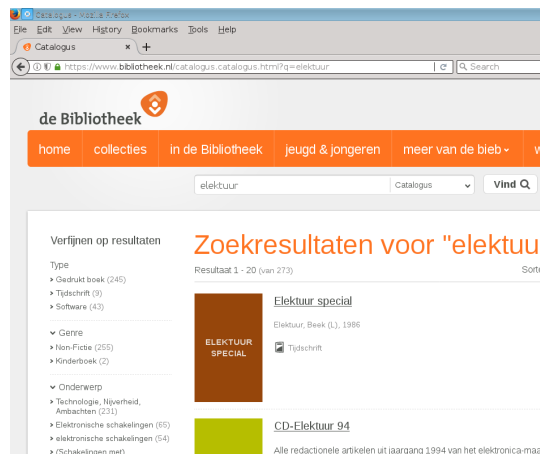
Catalogus - Mozilla Firefox

File Edit View History Bookmarks Tools Help

Catalogus ×

https://www.bibliotheek.nl/catalogus.catalogus.html?q=elektuur

Search

de Bibliotheek

home collecties in de Bibliotheek jeugd & jongeren meer van de bieb

elektuur Catalogus Vind

Verfijnen op resultaten

Type
Gedrukt boek (245)
Tijdschrift (9)
Software (43)

Genre
Non-Fictie (255)
Kinderboek (2)

Onderwerp
Technologie, Nijverheid, Ambachten (231)
Elektronische schakelingen (65)
elektronische schakelingen (54)
(Schakelingen met)

Zoekresultaten voor "elektuu

Resultaat 1 - 20 (van 273)

Sorte

ELEKTUUR SPECIAL

Elektuur special

Elektuur, Beek (L), 1986

Tijdschrift

CD-Elektuur 94

Alle redactionele artikelen uit jaargang 1994 van het elektronica-maa